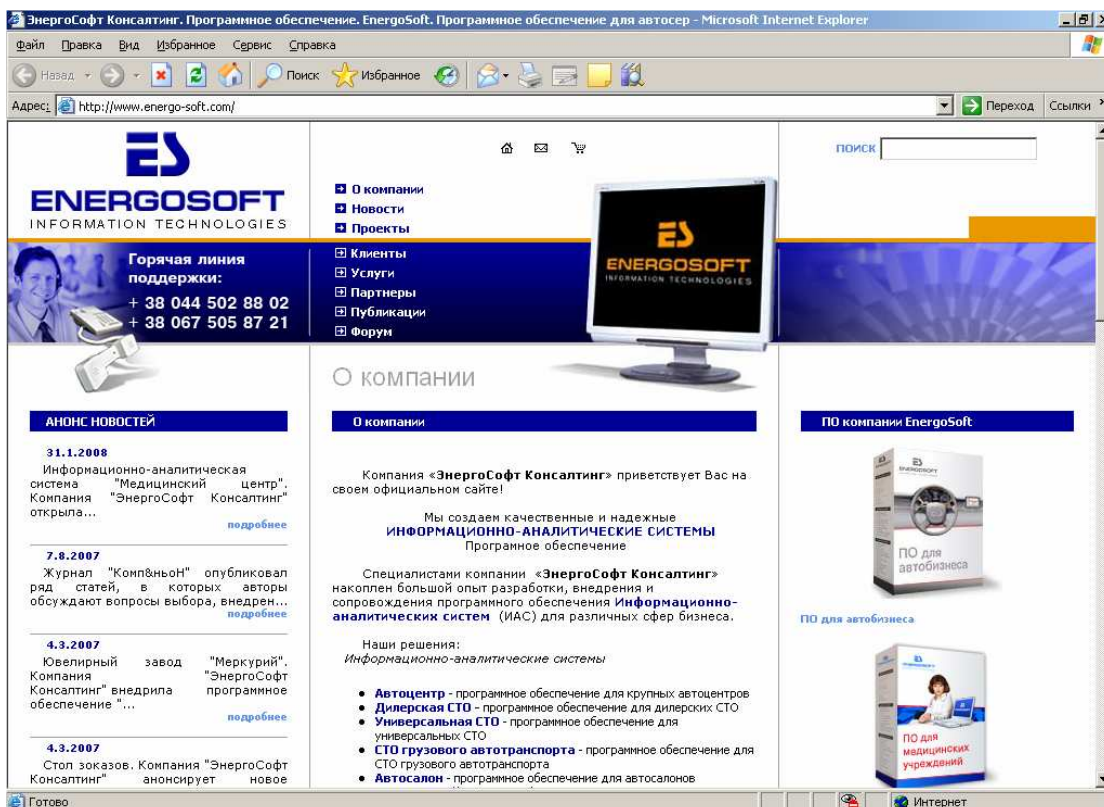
ЭнергоСофт Консалтинг. Программное обеспечение. EnergoSoft. Программное обеспечение для автосер - Microsoft Internet Explorer

Файл Правка Вид Избранное Сервис Справка

Назад Поиск Избранное

Адрес: http://www.energo-soft.com/ Переход Ссылки

ENERGOSOFT
INFORMATION TECHNOLOGIES

Горячая линия поддержки:
+ 38 044 502 88 02
+ 38 067 505 87 21

О компании
Новости
Проекты
Клиенты
Услуги
Партнеры
Публикации
Форум

ENERGOSOFT
INFORMATION TECHNOLOGIES

ПОИСК

О компании

АНОНС НОВОСТЕЙ

31.1.2008
Информационно-аналитическая система "Медицинский центр". Компания "ЭнергоСофт Консалтинг" открыла...
подробнее

7.8.2007
Журнал "Комп&ньоН" опубликовал ряд статей, в которых авторы обсуждают вопросы выбора, внедрен...
подробнее

4.3.2007
Ювелирный завод "Меркурий". Компания "ЭнергоСофт Консалтинг" внедрила программное обеспечение "...
подробнее

4.3.2007
Стол заказов. Компания "ЭнергоСофт Консалтинг" анонсирует новое

О компании

Компания «ЭнергоСофт Консалтинг» приветствует Вас на своем официальном сайте!

Мы создаем качественные и надежные
ИНФОРМАЦИОННО-АНАЛИТИЧЕСКИЕ СИСТЕМЫ
Програмное обеспечение

Специалистами компании «ЭнергоСофт Консалтинг» накоплен большой опыт разработки, внедрения и сопровождения программного обеспечения Информационно-аналитических систем (ИАС) для различных сфер бизнеса.

Наши решения:
Информационно-аналитические системы

• Автоцентр - программное обеспечение для крупных автоцентров
• Дилерская СТО - программное обеспечение для дилерских СТО
• Универсальная СТО - программное обеспечение для универсальных СТО
• СТО грузового автотранспорта - программное обеспечение для СТО грузового автотранспорта
• Автосалон - программное обеспечение для автосалонов

ПО компании EnergoSoft

ПО для автобизнеса

ПО для автобизнеса

ПО для медицинских учреждений

Готово
Интернет